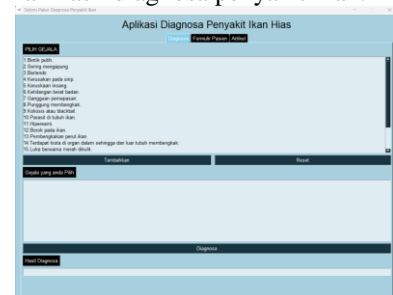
Sistem Pakar Diagnosa Penyakit Ikan

Aplikasi Diagnosa Penyakit Ikan Hias

Diagnosa | Formulir Pasien | Artikel

PILIH GEJALA

1.Bintik putih.
2.Sering megapmg.
3.Berlendir.
4.Kerusakan pada sirip.
5.Kerusakan insang.
6.Kehilangan berat badan.
7.Gangguan pernapasan.
8.Punggung membengkak.
9.Kotoran atau blackfail.
10.Parasit di tubuh ikan.
11.Abanormal.
12.Borok pada ikan.
13.Pembengkakan perut ikan.
14.Terdapat kista di organ dalam sehingga dan luar tubuh membengkak.
15.Luka berwarna merah dikulit.

Tambahkan

Reset

Gejala yang anda Pilih

Diagnosa

Hasil Diagnosa